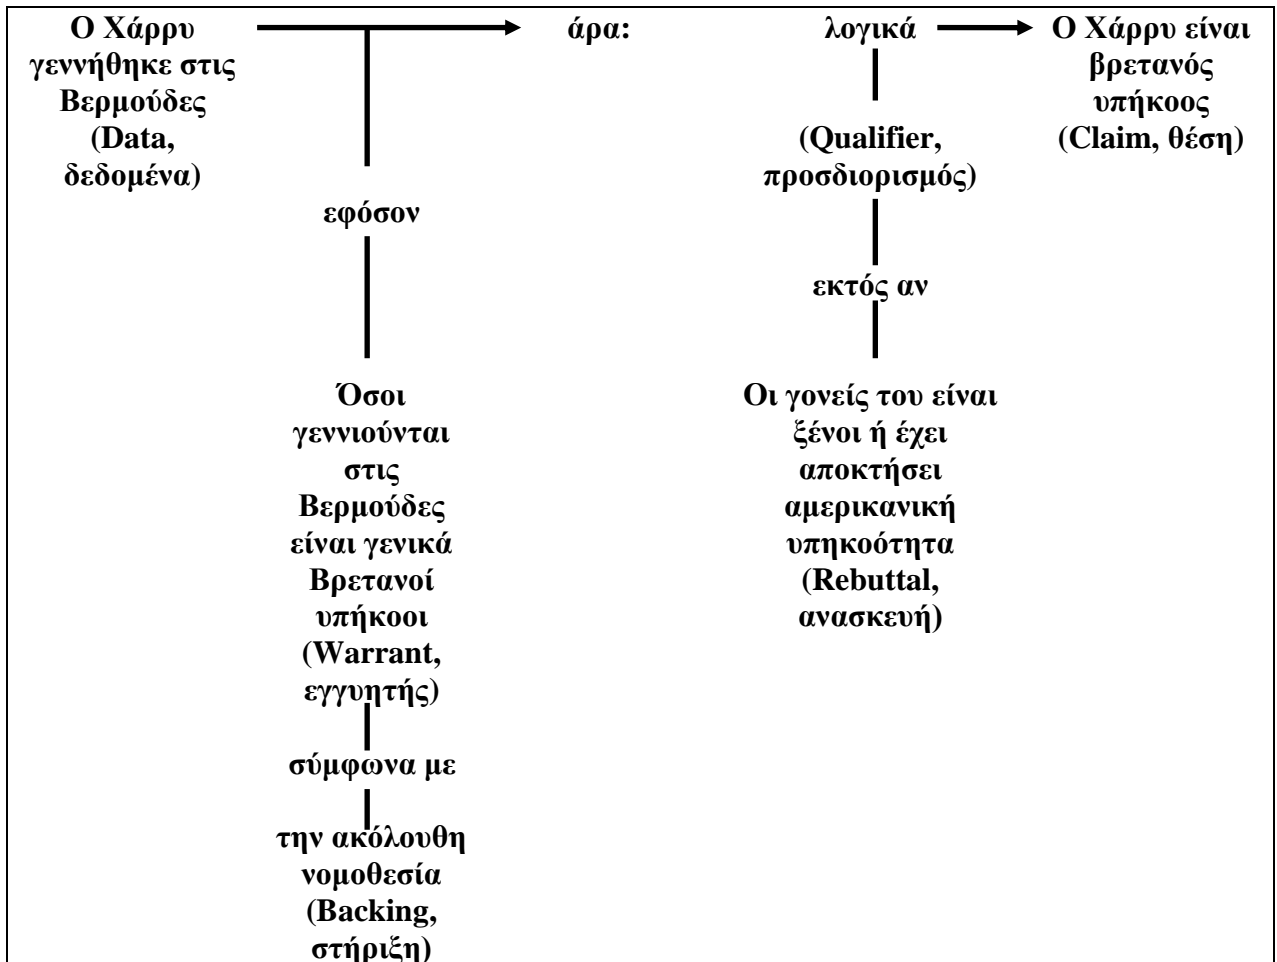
Ο Χάρρυ γεννήθηκε στις Βερμούδες (Data, δεδομένα)

άρα:

λογικά

Ο Χάρρυ είναι βρετανός υπήκοος (Claim, θέση)

(Qualifier, προσδιορισμός)

εφόσον

εκτός αν

Όσοι γεννιούνται στις Βερμούδες είναι γενικά Βρετανοί υπήκοοι (Warrant, εγγυητής)

Οι γονείς του είναι ξένοι ή έχει αποκτήσει αμερικανική υπηκοότητα (Rebuttal, ανασκευή)

σύμφωνα με

την ακόλουθη νομοθεσία (Backing, στήριξη)